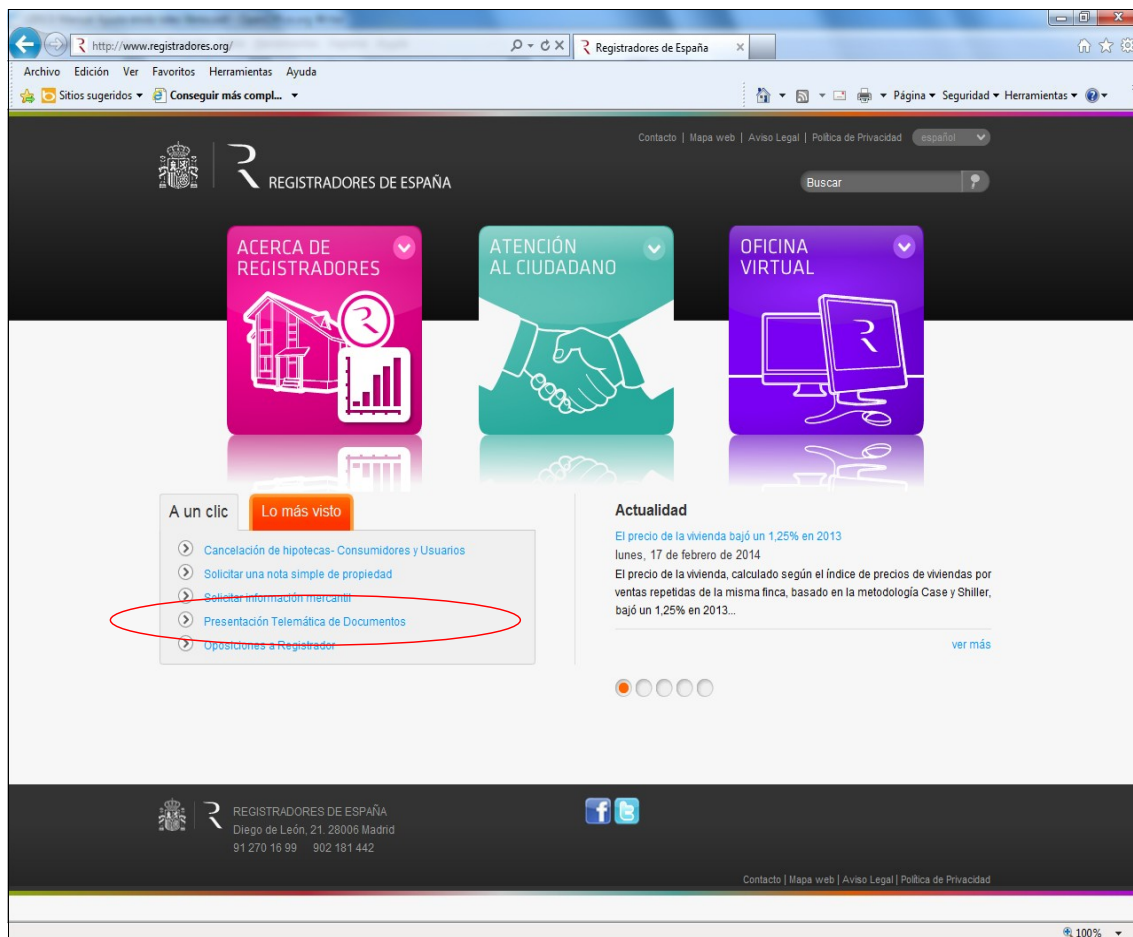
http://www.registradores.org/
Registradores de España
Archivo Edición Ver Favoritos Herramientas Ayuda
Sitios sugeridos ▾ Conseguir más compl... ▾
Página ▾ Seguridad ▾ Herramientas ▾

Contacto | Mapa web | Aviso Legal | Política de Privacidad español

REGISTRADORES DE ESPAÑA

Buscar

ACERCA DE REGISTRADORES

ATENCIÓN AL CIUDADANO

OFICINA VIRTUAL

A un clic
Lo más visto

Cancelación de hipotecas- Consumidores y Usuarios
Solicitar una nota simple de propiedad
Solicitar información mercantil
Presentación Telemática de Documentos
Oposiciones a Registrador

Actualidad
El precio de la vivienda bajó un 1,25% en 2013
lunes, 17 de febrero de 2014
El precio de la vivienda, calculado según el índice de precios de viviendas por ventas repetidas de la misma finca, basado en la metodología Case y Shiller, bajó un 1,25% en 2013...
ver más

REGISTRADORES DE ESPAÑA
Diego de León, 21. 28006 Madrid
91 270 16 99 902 181 442

Contacto | Mapa web | Aviso Legal | Política de Privacidad

100%